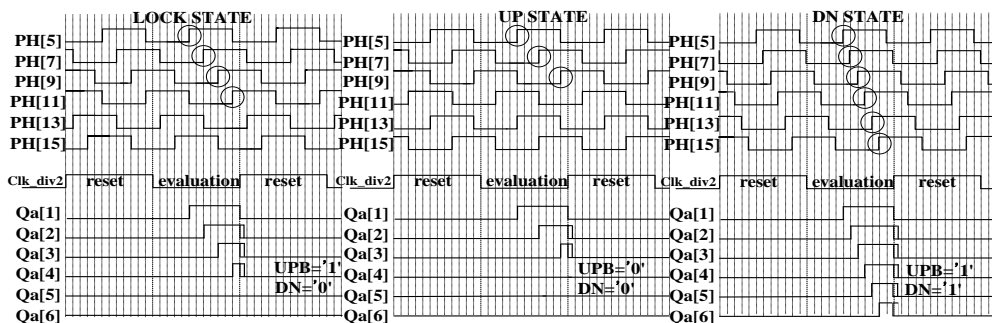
LOCK STATE

PH[5]
PH[7]
PH[9]
PH[11]
PH[13]
PH[15]

Clk_div2 reset evaluation reset

Qa[1]
Qa[2]
Qa[3]
Qa[4]
Qa[5]
Qa[6]

UPB='1'
DN='0'

UP STATE

PH[5]
PH[7]
PH[9]
PH[11]
PH[13]
PH[15]

Clk_div2 reset evaluation reset

Qa[1]
Qa[2]
Qa[3]
Qa[4]
Qa[5]
Qa[6]

UPB='0'
DN='0'

DN STATE

PH[5]
PH[7]
PH[9]
PH[11]
PH[13]
PH[15]

Clk_div2 reset evaluation reset

Qa[1]
Qa[2]
Qa[3]
Qa[4]
Qa[5]
Qa[6]

UPB='1'
DN='1'